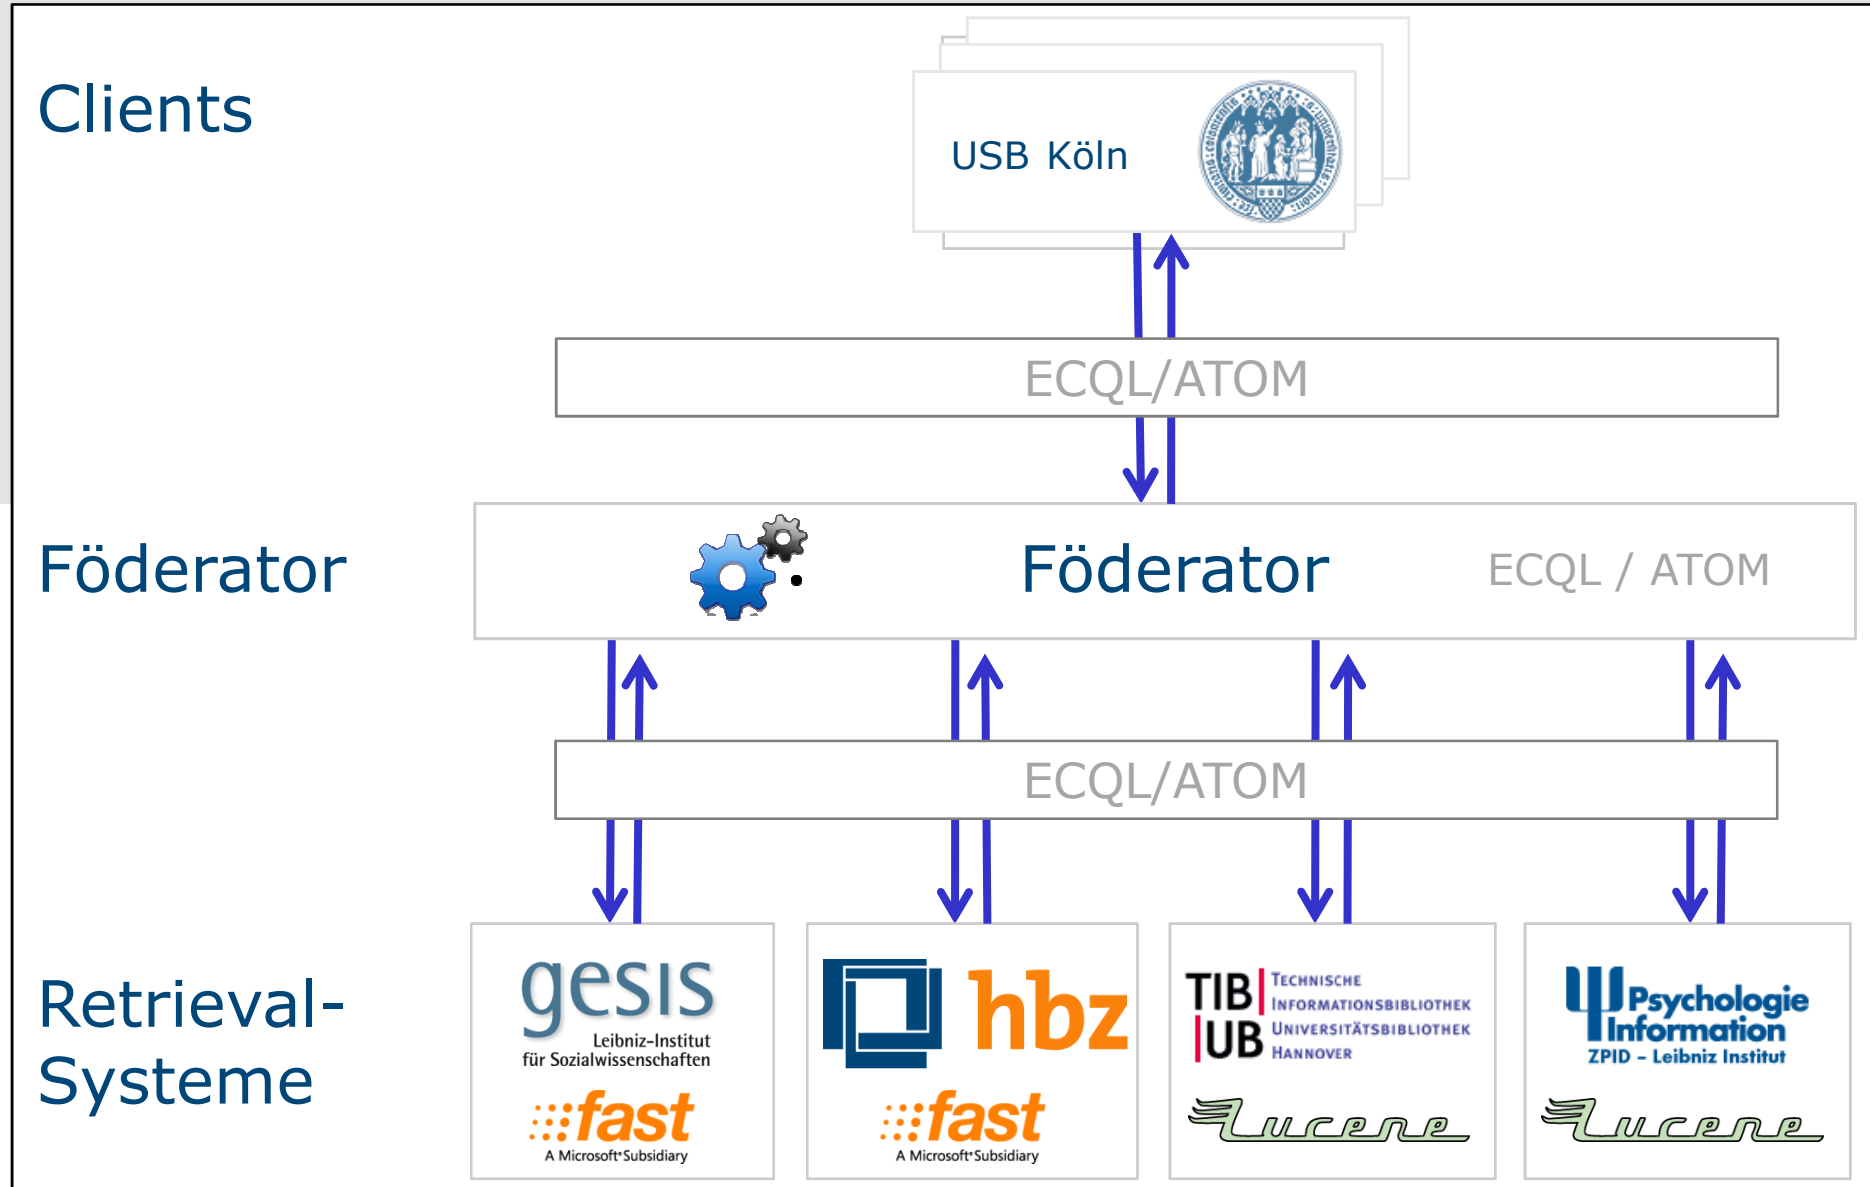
Clients

USB Köln

ECQL/ATOM

Föderator

Föderator

ECQL / ATOM

ECQL/ATOM

Retrieval-Systeme

gesis
Leibniz-Institut für Sozialwissenschaften
fast
A Microsoft Subsidiary

hbz
fast
A Microsoft Subsidiary

TIB UB
Technische Informationsbibliothek
Universitätsbibliothek
Hannover
Lucene

Psychologie Information
ZPID – Leibniz Institut
Lucene